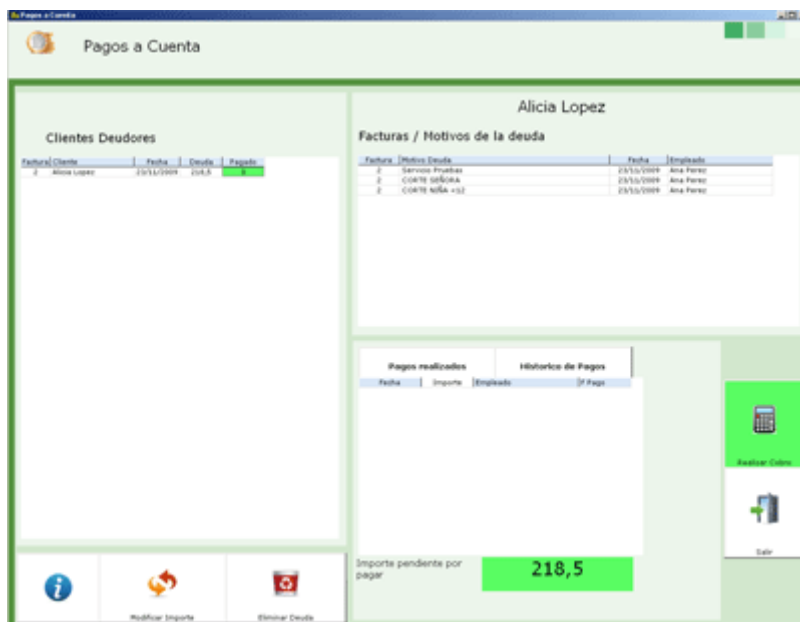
Pagos a Cuenta

Pagos a Cuenta

Clientes Deudores

| Factura | Cliente | Fecha | Deuda | Pagado |
|---|---|---|---|---|
| 2 | Alicia Lopez | 23/11/2009 | 218,5 | 0 |

Alicia Lopez

Facturas / Motivos de la deuda

| Factura | Motivo Deuda | Fecha | Empleado |
|---|---|---|---|
| 2 | Servicio Pruebas | 23/11/2009 | Ana Perez |
| 2 | CORTE SEÑORA | 23/11/2009 | Ana Perez |
| 2 | CORTE NIÑA <12 | 23/11/2009 | Ana Perez |

Pagos realizados

Historico de Pagos

| Fecha | Importe | Empleado | F Pago |
|---|---|---|---|

Realizar Cobro

Salir

Importe pendiente por pagar

218,5

Modificar Importe

Eliminar Deuda